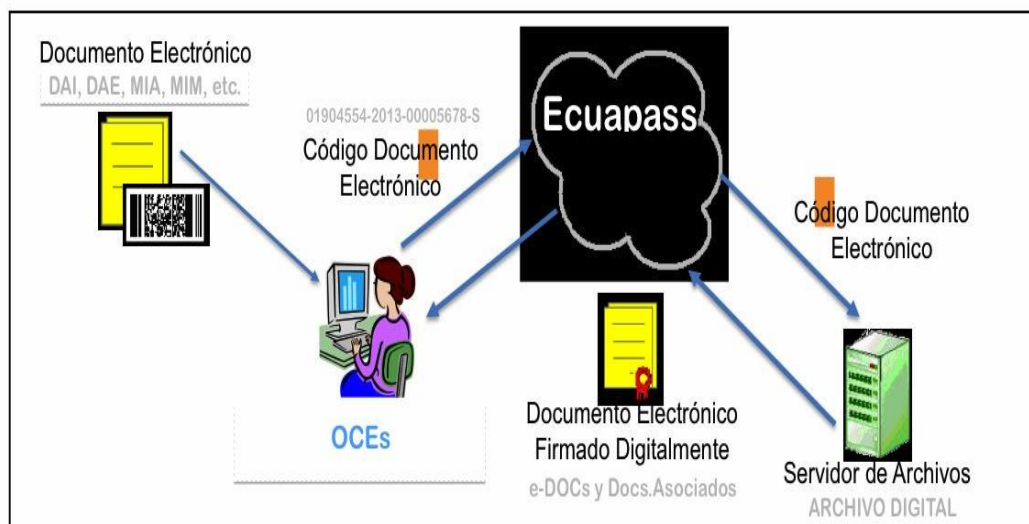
Documento Electrónico
DAI, DAE, MIA, MIM, etc.

01904554-2013-00005678-S
Código Documento Electrónico

Ecuapass

Código Documento Electrónico

OCEs

Documento Electrónico Firmado Digitalmente
e-DOCs y Docs.Asociados

Servidor de Archivos
ARCHIVO DIGITAL